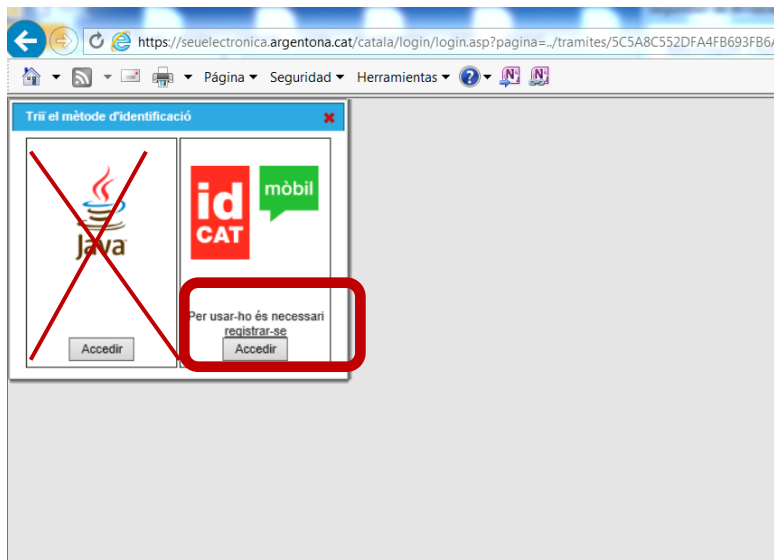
https://seuelectronica.argentona.cat/catala/login/login.asp?pagina=../tramites/5C5A8C552DFA4FB693FB6A

Página ▾ Seguridad ▾ Herramientas ▾

Trii el mètode d'identificació

Java

Accedir

id CAT

mòbil

Per usar-ho és necessari registrar-se

Accedir